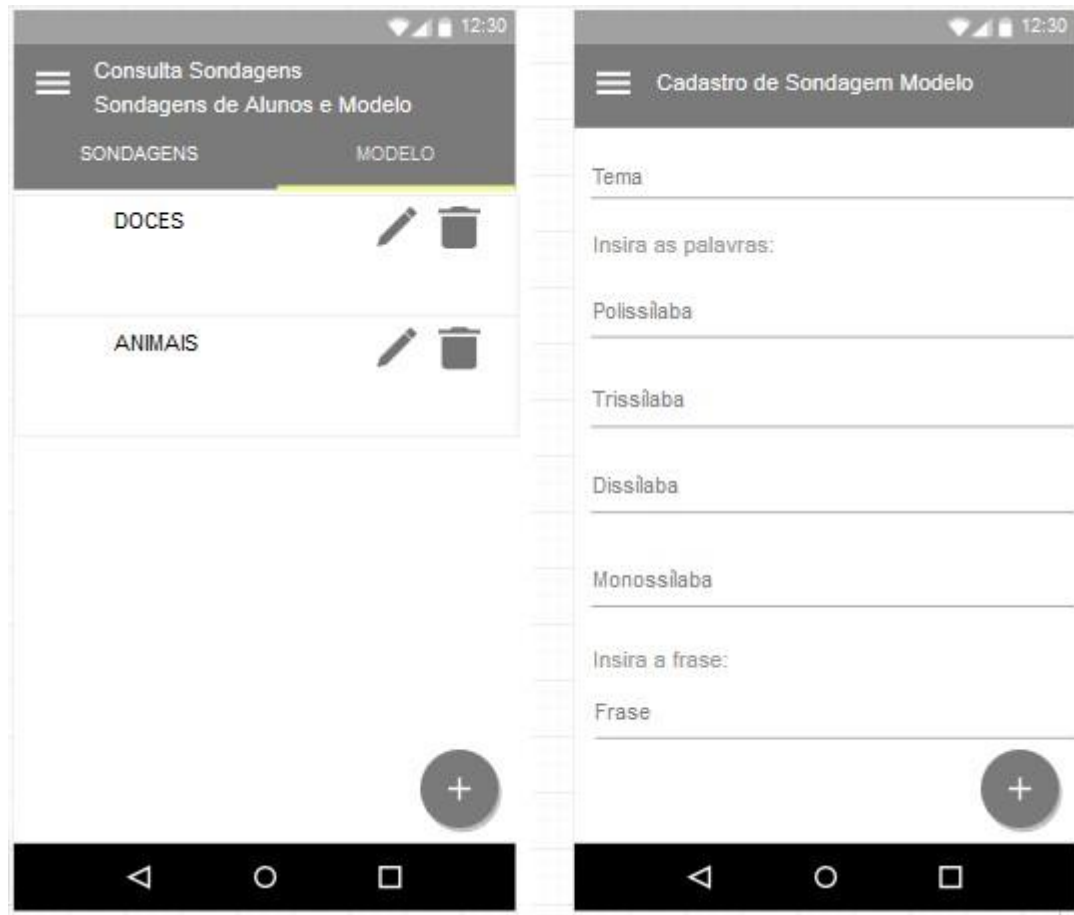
12:30

Consulta Sondagens
Sondagens de Alunos e Modelo

SONDAGENS MODELO

DOCES

ANIMAIS

+

12:30

Cadastro de Sondagem Modelo

Tema

Insira as palavras:

Polissílaba

Trissílaba

Dissílaba

Monossílaba

Insira a frase:

Frase

+